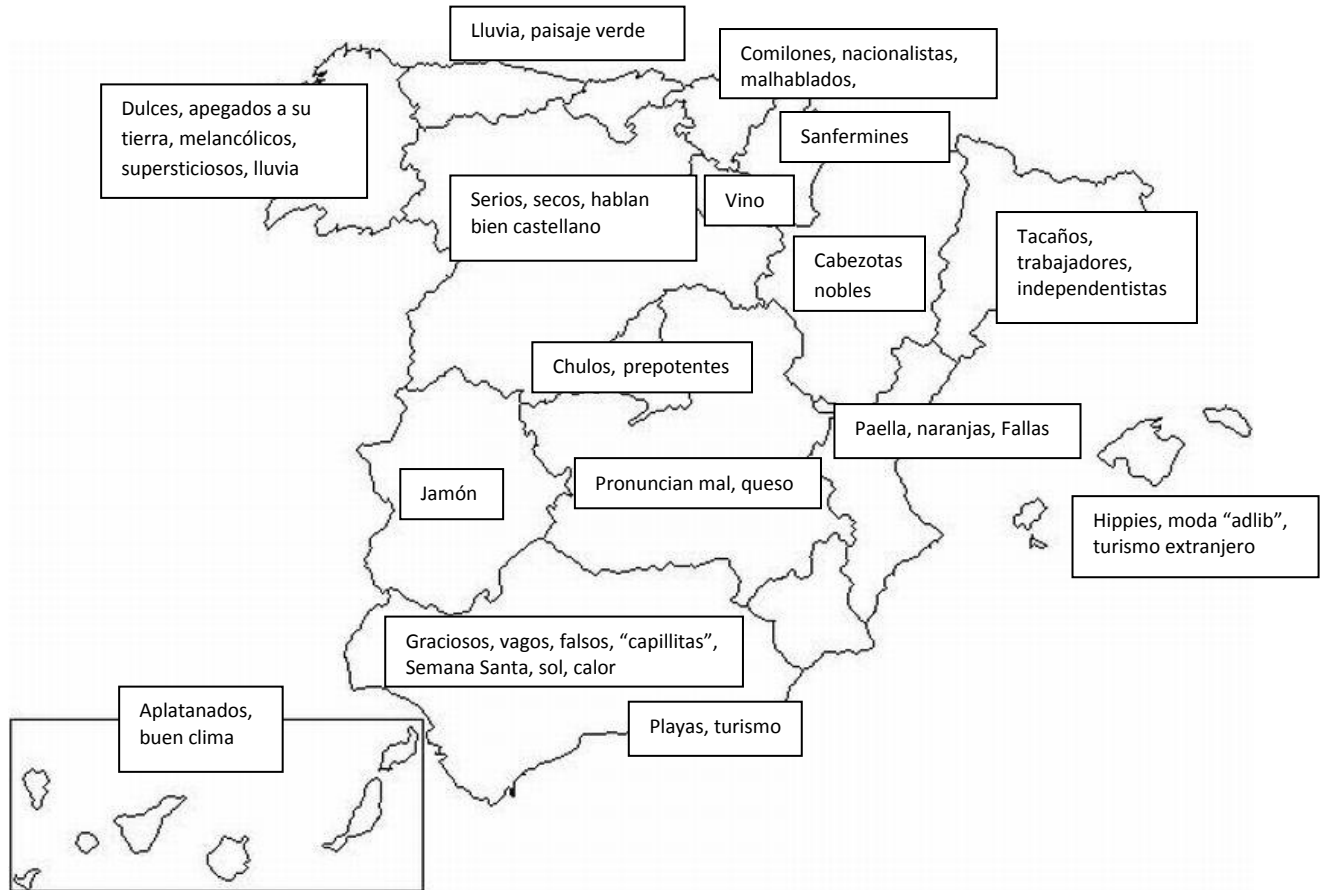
Lluvia, paisaje verde

Comilones, nacionalistas, malhablados,

Dulces, apegados a su tierra, melancólicos, supersticiosos, lluvia

Sanfermines

Serios, secos, hablan bien castellano

Vino

Cabezotas nobles

Tacaños, trabajadores, independentistas

Chulos, prepotentes

Paella, naranjas, Fallas

Jamón

Pronuncian mal, queso

Hippies, moda “adlib”, turismo extranjero

Graciosos, vagos, falsos, “capillitas”, Semana Santa, sol, calor

Aplatanados, buen clima

Playas, turismo